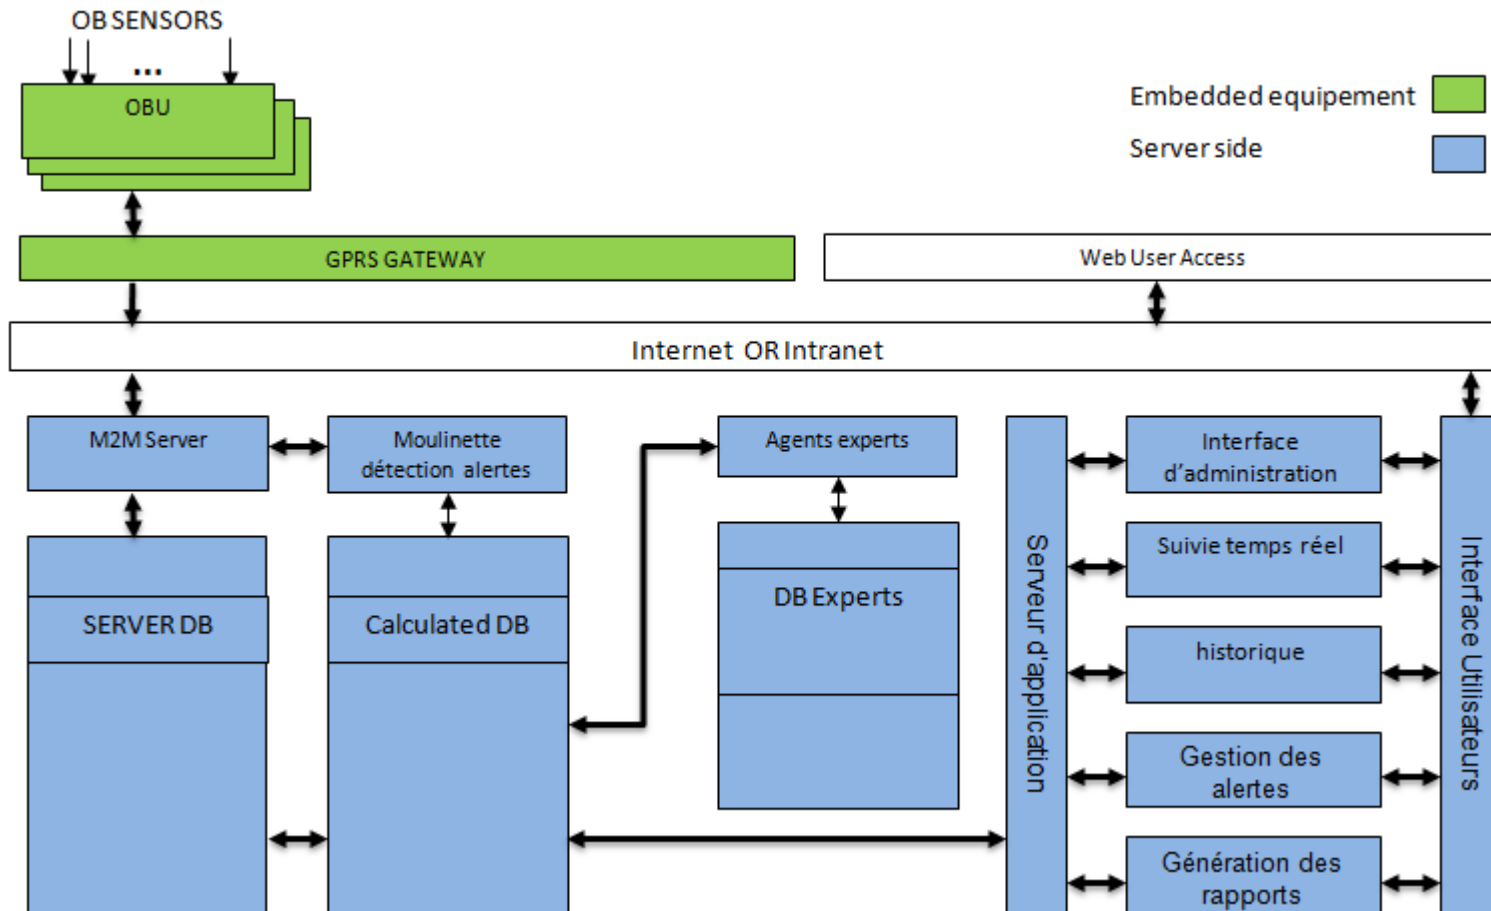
OB SENSORS

...

OBU

Embedded equipement

Server side

GPRS GATEWAY

Web User Access

Internet OR Intranet

M2M Server

Moulinette détection alertes

Agents experts

Interface d'administration

Suivie temps réel

historique

Gestion des alertes

Génération des rapports

SERVER DB

Calculated DB

DB Experts

Serveur d'application

Interface Utilisateurs